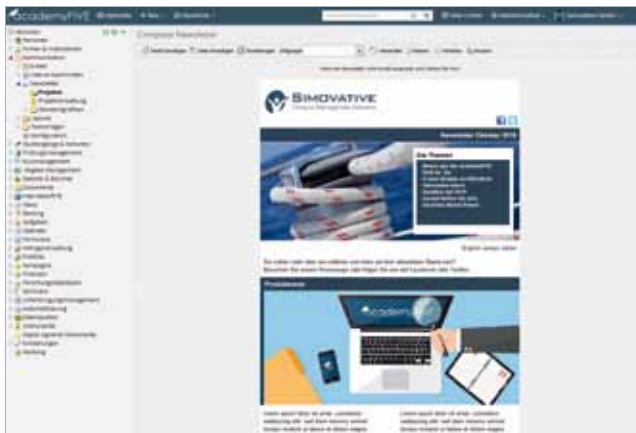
academyFIVE

Compose Newsletter

SIMOVATIVE

Newsletter Oktober 2016

Die Themen

Projektwoche

academyFIVE

Lorem ipsum dolor sit amet, consetetur sadipscing elitr, sed diam nonumy eirmod tempor invidunt ut labore et dolore magna

Lorem ipsum dolor sit amet, consetetur sadipscing elitr, sed diam nonumy eirmod tempor invidunt ut labore et dolore magna